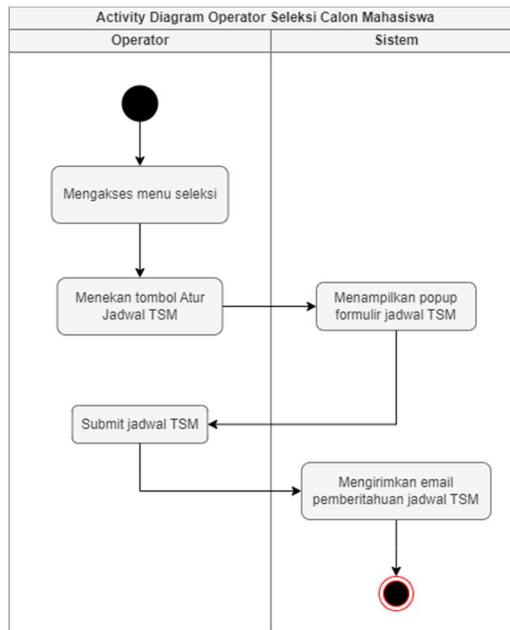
Activity Diagram Operator Seleksi Calon Mahasiswa

| Operator | Sistem |
|---|---|

Mengakses menu seleksi

Menekan tombol Atur Jadwal TSM

Menampilkan popup formulir jadwal TSM

Submit jadwal TSM

Mengirimkan email pemberitahuan jadwal TSM